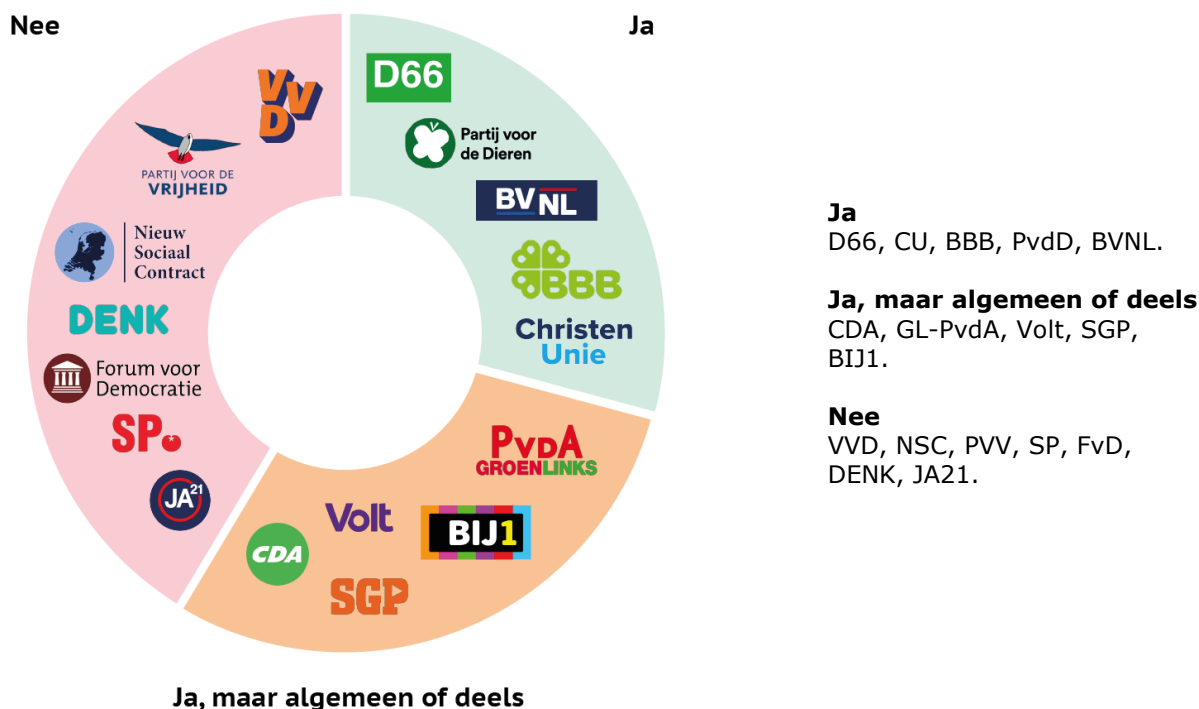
Nee

Ja

VVD

PARTIJ VOOR DE VRIJHEID

Nieuw Sociaal Contract

DENK

Forum voor Democratie

SP

JA21

D66

Partij voor de Dieren

BVNL

BBB

Christen Unie

PvdA GROENLINKS

Volt

BIJ1

CDA

SGP

Ja, maar algemeen of deels

Ja
D66, CU, BBB, PvdD, BVNL.

Ja, maar algemeen of deels
CDA, GL-PvdA, Volt, SGP, BIJ1.

Nee
VVD, NSC, PVV, SP, FvD, DENK, JA21.